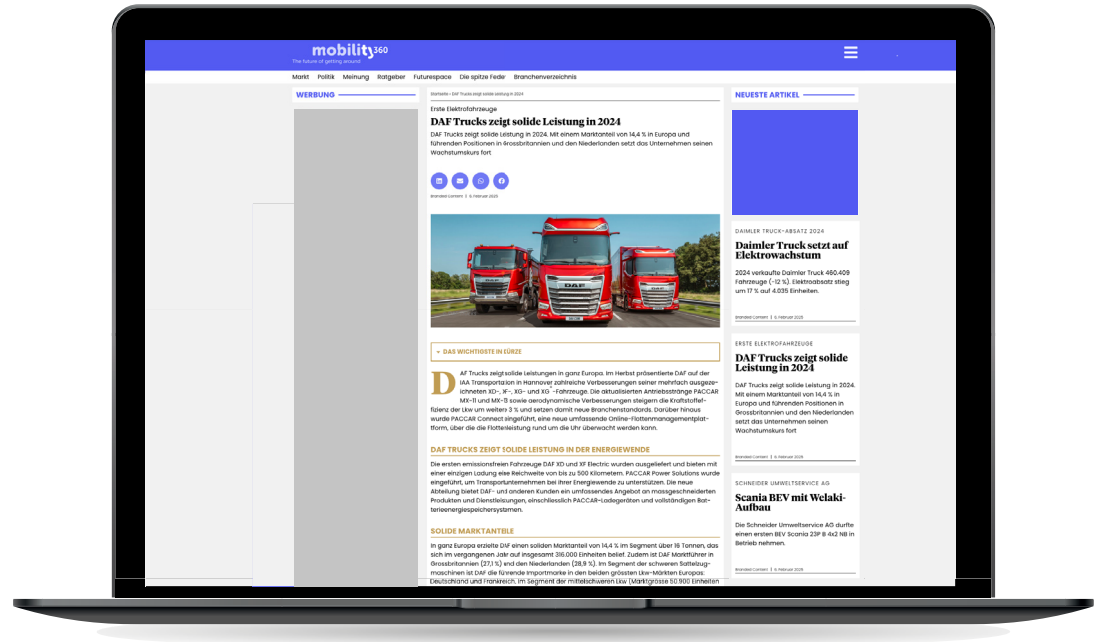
mobility360
The future of getting around

Markt Politik Meinung Ratgeber Futurespace Die spitze Feder Branchenverzeichnis

WERBUNG

Startseite » DAF Trucks zeigt solide Leistung in 2024

Erste Elektrofahrzeuge

DAF Trucks zeigt solide Leistung in 2024

DAF Trucks zeigt solide Leistung in 2024. Mit einem Marktanteil von 14,4 % in Europa und führenden Positionen in Grossbritannien und den Niederlanden setzt das Unternehmen seinen Wachstumskurs fort

Branded Content | 6. Februar 2025

DAS WICHTIGSTE IN KÜRZE

DAF Trucks zeigt solide Leistungen in ganz Europa. Im Herbst präsentierte DAF auf der IAA Transportation in Hannover zahlreiche Verbesserungen seiner mehrfach ausgezeichneten XD-, XF-, XG- und XG$^+$-Fahrzeuge. Die aktualisierten Antriebsstränge PACCAR MX-11 und MX-13 sowie aerodynamische Verbesserungen steigern die Kraftstoffeffizienz der Lkw um weitere 3 % und setzen damit neue Branchenstandards. Darüber hinaus wurde PACCAR Connect eingeführt, eine neue umfassende Online-Flottenmanagementplattform, über die die Flottenleistung rund um die Uhr überwacht werden kann.

DAF TRUCKS ZEIGT SOLIDE LEISTUNG IN DER ENERGIEWENDE

Die ersten emissionsfreien Fahrzeuge DAF XD und XF Electric wurden ausgeliefert und bieten mit einer einzigen Ladung eine Reichweite von bis zu 500 Kilometern. PACCAR Power Solutions wurde eingeführt, um Transportunternehmen bei ihrer Energiewende zu unterstützen. Die neue Abteilung bietet DAF- und anderen Kunden ein umfassendes Angebot an massgeschneiderten Produkten und Dienstleistungen, einschliesslich PACCAR-Ladegeräten und vollständigen Batterieenergiespeichersystemen.

SOLIDE MARKTANTEILE

In ganz Europa erzielte DAF einen soliden Marktanteil von 14,4 % im Segment über 16 Tonnen, das sich im vergangenen Jahr auf insgesamt 316.000 Einheiten beläuft. Zudem ist DAF Marktführer in Grossbritannien (27,1 %) und den Niederlanden (28,9 %). Im Segment der schweren Sattelzugmaschinen ist DAF die führende Importmarke in den beiden grössten Lkw-Märkten Europas: Deutschland und Frankreich. Im Segment der mittelschweren Lkw (Marktgrösse 50.900 Einheiten

NEUESTE ARTIKEL

DAIMLER TRUCK-ABSATZ 2024

Daimler Truck setzt auf Elektrowachstum

2024 verkaufte Daimler Truck 460.409 Fahrzeuge (-12 %). Elektroabsatz stieg um 17 % auf 4.035 Einheiten.

Branded Content | 6. Februar 2025

ERSTE ELEKTROFAHRZEUGE

DAF Trucks zeigt solide Leistung in 2024

DAF Trucks zeigt solide Leistung in 2024. Mit einem Marktanteil von 14,4 % in Europa und führenden Positionen in Grossbritannien und den Niederlanden setzt das Unternehmen seinen Wachstumskurs fort

Branded Content | 6. Februar 2025

SCHNEIDER UMWELTSERVICE AG

Scania BEV mit Welaki-Aufbau

Die Schneider Umweltservice AG durfte einen ersten BEV Scania 23P B 4x2 NB in Betrieb nehmen.

Branded Content | 6. Februar 2025